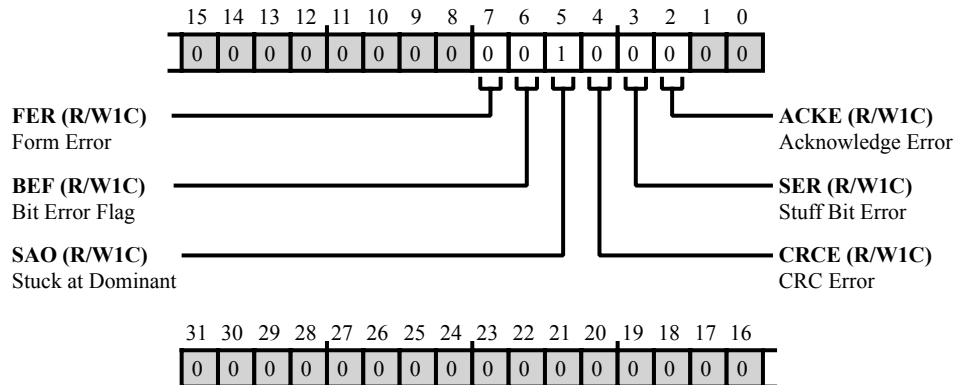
15 14 13 12 11 10 9 8 7 6 5 4 3 2 1 0

| 0 | 0 | 0 | 0 | 0 | 0 | 0 | 0 | 0 | 0 | 1 | 0 | 0 | 0 | 0 | 0 |
|---|---|---|---|---|---|---|---|---|---|---|---|---|---|---|---|

**FER (R/W1C)**
Form Error

**BEF (R/W1C)**
Bit Error Flag

**SAO (R/W1C)**
Stuck at Dominant

**ACKE (R/W1C)**
Acknowledge Error

**SER (R/W1C)**
Stuff Bit Error

**CRCE (R/W1C)**
CRC Error

31 30 29 28 27 26 25 24 23 22 21 20 19 18 17 16

| 0 | 0 | 0 | 0 | 0 | 0 | 0 | 0 | 0 | 0 | 0 | 0 | 0 | 0 | 0 | 0 |
|---|---|---|---|---|---|---|---|---|---|---|---|---|---|---|---|